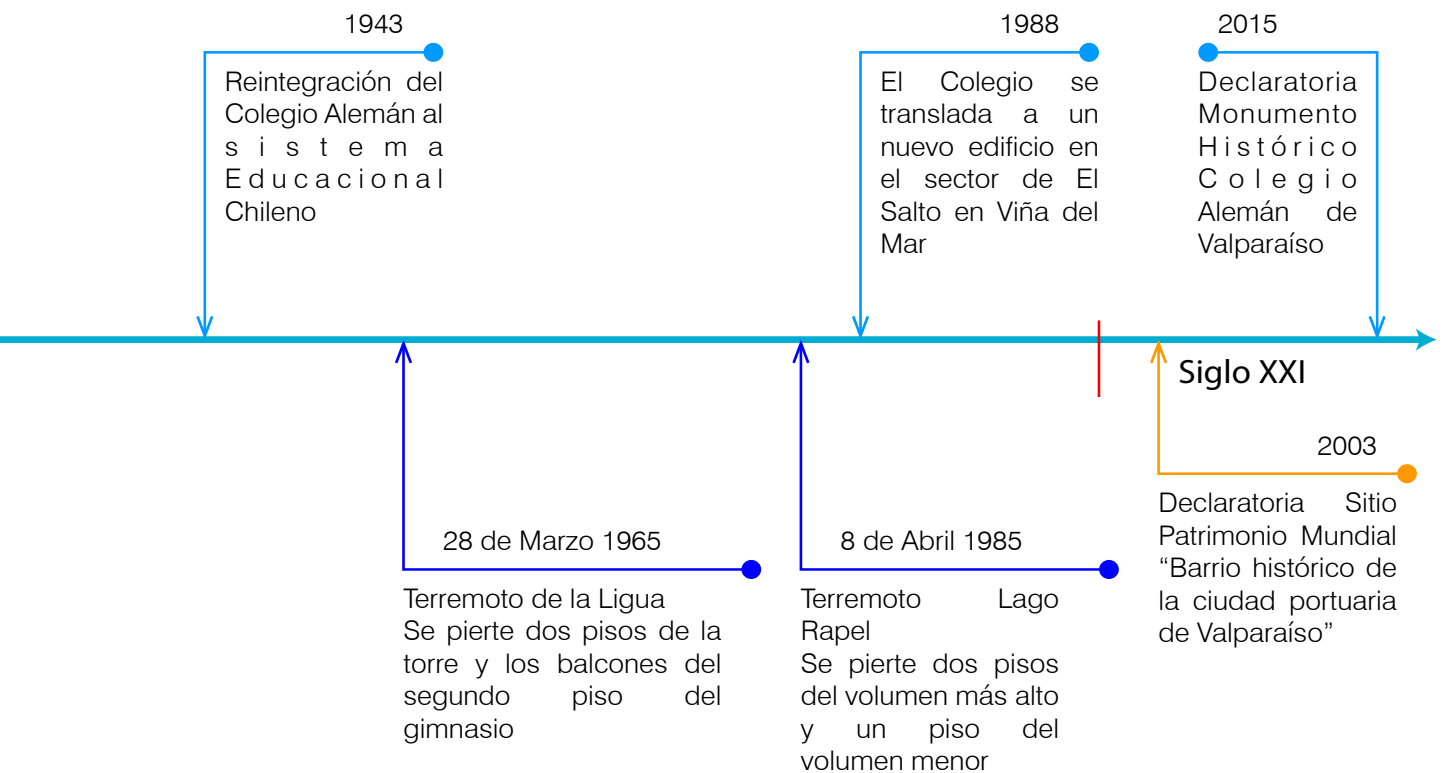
1943

Reintegración del Colegio Alemán al sistema Educacional Chileno

1988

El Colegio se translada a un nuevo edificio en el sector de El Salto en Viña del Mar

2015

Declaratoria Monumento Histórico Colegio Alemán de Valparaíso

Siglo XXI

28 de Marzo 1965

Terremoto de la Ligua
Se pierte dos pisos de la torre y los balcones del segundo piso del gimnasio

8 de Abril 1985

Terremoto Lago Rapel
Se pierte dos pisos del volumen más alto y un piso del volumen menor

2003

Declaratoria Sitio Patrimonio Mundial “Barrio histórico de la ciudad portuaria de Valparaíso”